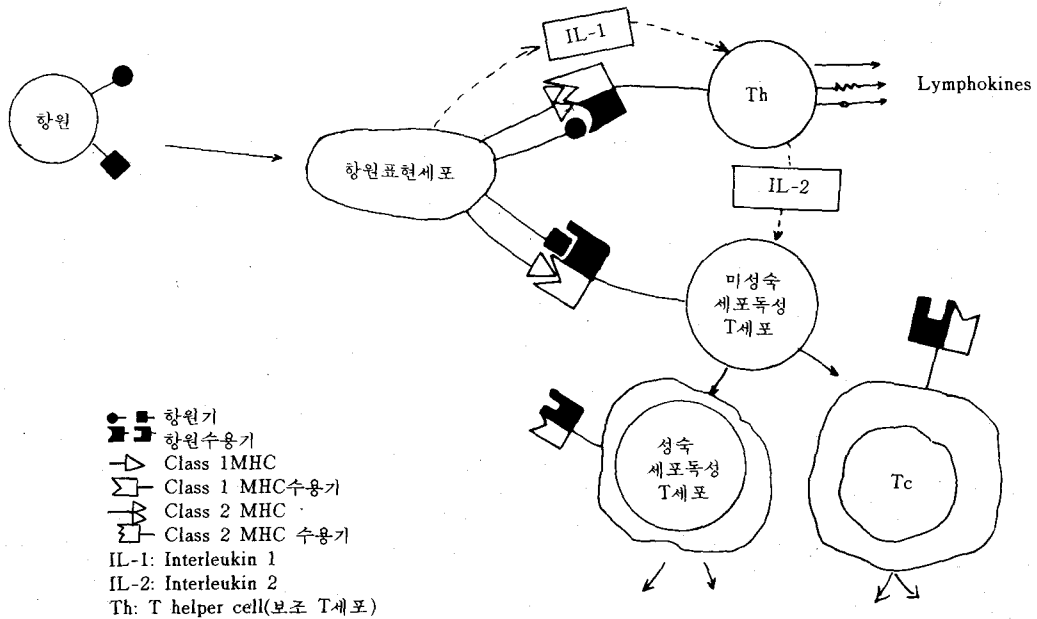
항원

IL-1

Th

Lymphokines

항원표현세포

IL-2

미성숙
세포독성
T세포

성숙
세포독성
T세포

Tc

항원기
항원수용기
Class 1MHC
Class 1 MHC수용기
Class 2 MHC
Class 2 MHC 수용기
IL-1: Interleukin 1
IL-2: Interleukin 2
Th: T helper cell(보조 T세포)